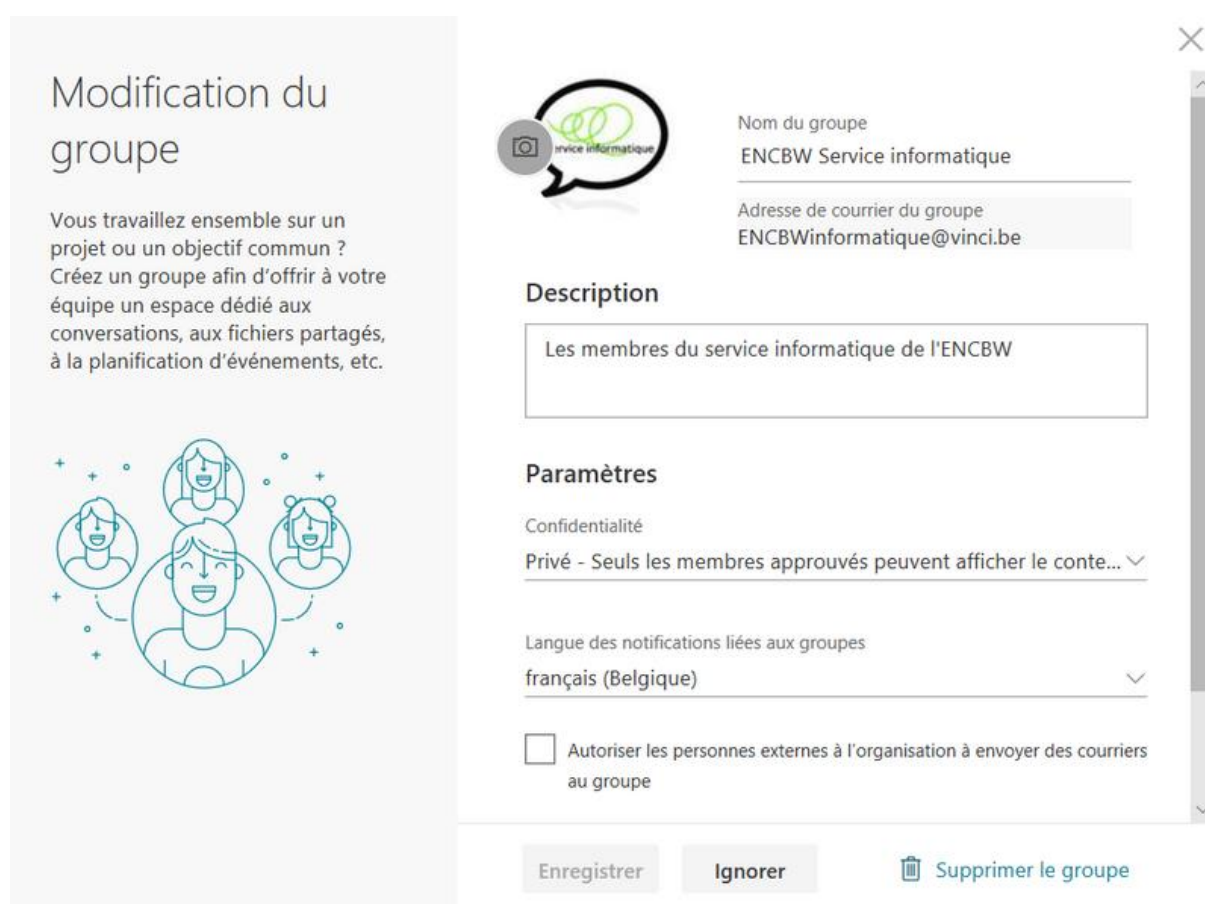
Modification du groupe

Vous travaillez ensemble sur un projet ou un objectif commun ? Créez un groupe afin d'offrir à votre équipe un espace dédié aux conversations, aux fichiers partagés, à la planification d'événements, etc.

ervice informatique

Nom du groupe
ENCBW Service informatique

Adresse de courrier du groupe
ENCBWinformatique@vinci.be

Description

Les membres du service informatique de l'ENCBW

Paramètres

Confidentialité
Privé - Seuls les membres approuvés peuvent afficher le conte...

Langue des notifications liées aux groupes
français (Belgique)

Autoriser les personnes externes à l'organisation à envoyer des courriers au groupe

Enregistrer
Ignorer
Supprimer le groupe